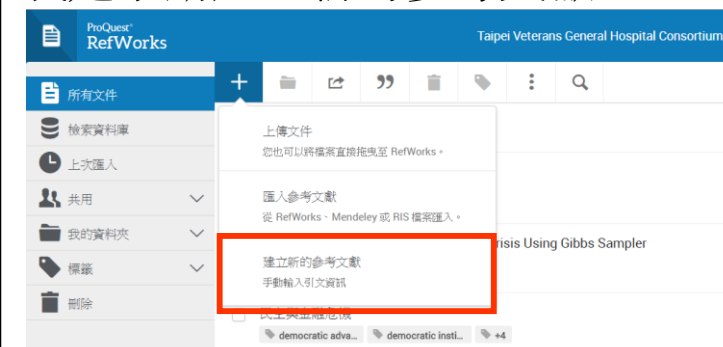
ProQuest RefWorks

Taipei Veterans General Hospital Consortium

所有文件
檢索資料庫
上次匯入
共用
我的資料夾
標籤
刪除

上傳文件
您也可以將檔案直接拖曳至 RefWorks。

匯入參考文獻
從 RefWorks、Mendeley 或 RIS 檔案匯入。

建立新的參考文獻
手動輸入引文資訊

risis Using Gibbs Sampler

民主與金融危機
democratic adva...
democratic insti...
+4